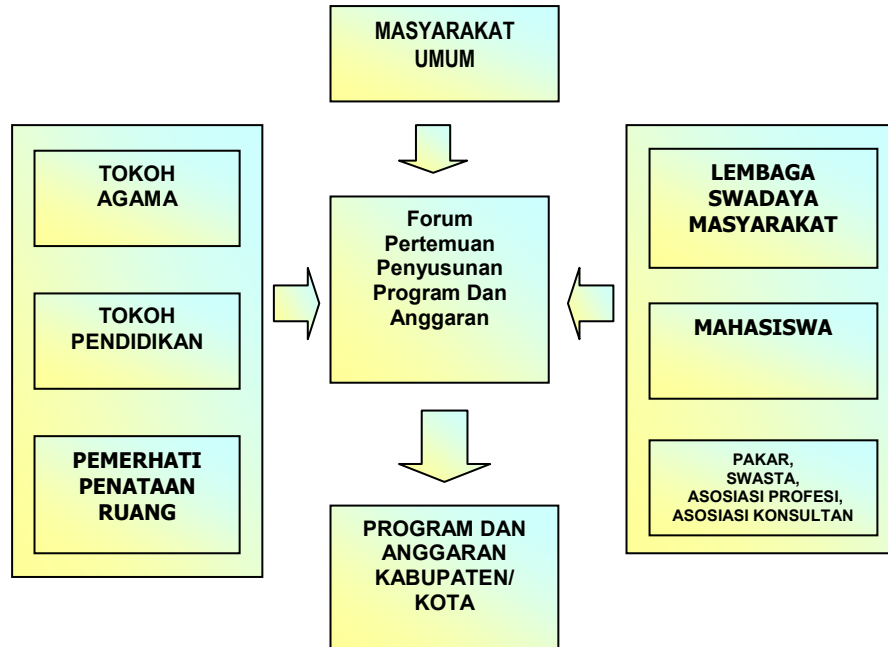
MASYARAKAT UMUM

TOKOH AGAMA

TOKOH PENDIDIKAN

PEMERHATI PENATAAN RUANG

Forum Pertemuan Penyusunan Program Dan Anggaran

LEMBAGA SWADAYA MASYARAKAT

MAHASISWA

PAKAR, SWASTA, ASOSIASI PROFESI, ASOSIASI KONSULTAN

PROGRAM DAN ANGGARAN KABUPATEN/ KOTA